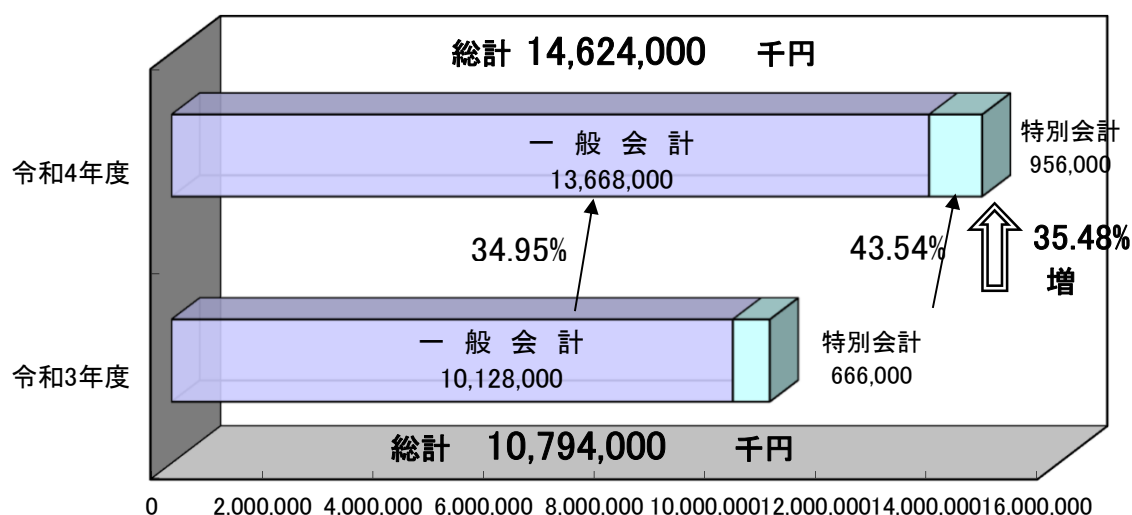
総計 14,624,000 千円

令和4年度

一 般 会 計
13,668,000

特別会計
956,000

34.95%

43.54%

35.48%
増

令和3年度

一 般 会 計
10,128,000

特別会計
666,000

総計 10,794,000 千円

0 2.000.000 4.000.000 6.000.000 8.000.000 10.000.000 12.000.000 14.000.000 16.000.000